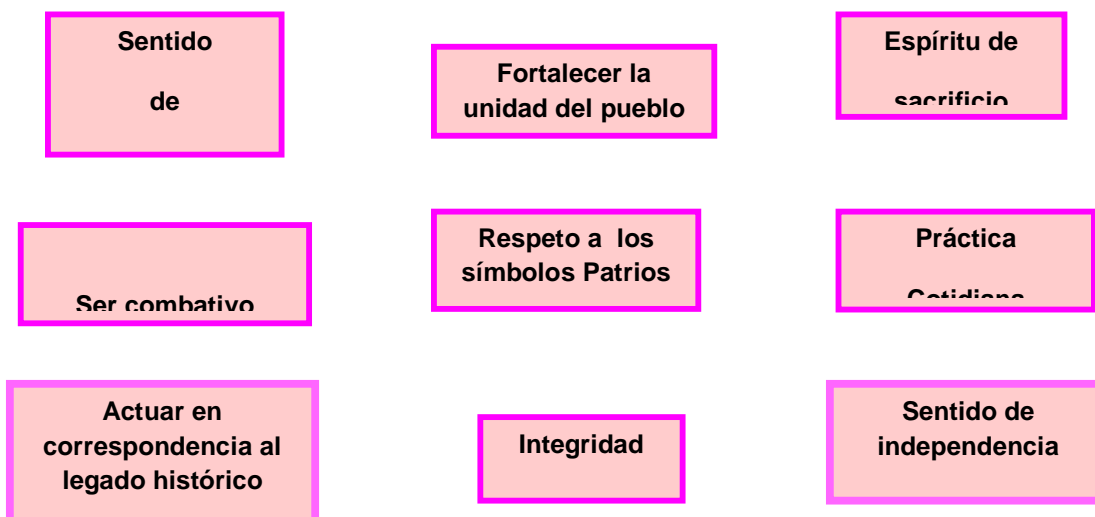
Sentido

de

Fortalecer la unidad del pueblo

Espíritu de

sacrificio

Ser combativo

Respeto a los símbolos Patrios

Práctica

Cotidiana

Actuar en correspondencia al legado histórico

Integridad

Sentido de independencia